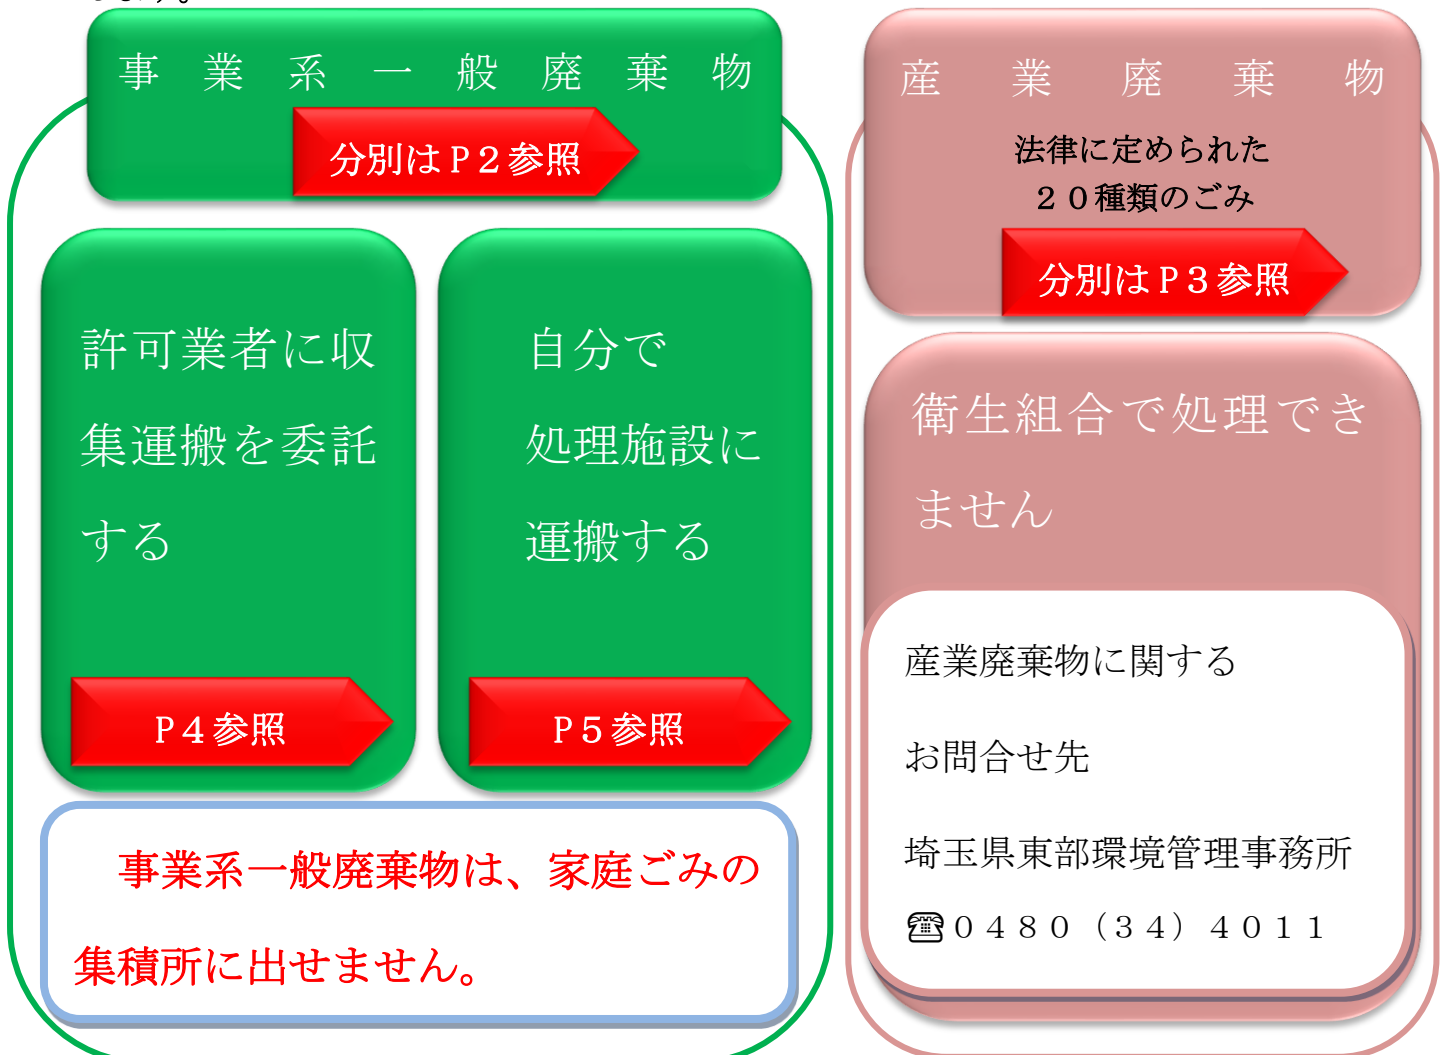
事業系一般廃棄物

分別はＰ２参照

許可業者に収集運搬を委託する

Ｐ４参照

自分で処理施設に運搬する

Ｐ５参照

事業系一般廃棄物は、家庭ごみの集積所に出せません。

産業廃棄物

法律に定められた２０種類のごみ

分別はＰ３参照

衛生組合で処理できません

産業廃棄物に関する

お問合せ先

埼玉県東部環境管理事務所

☎０４８０（３４）４０１１